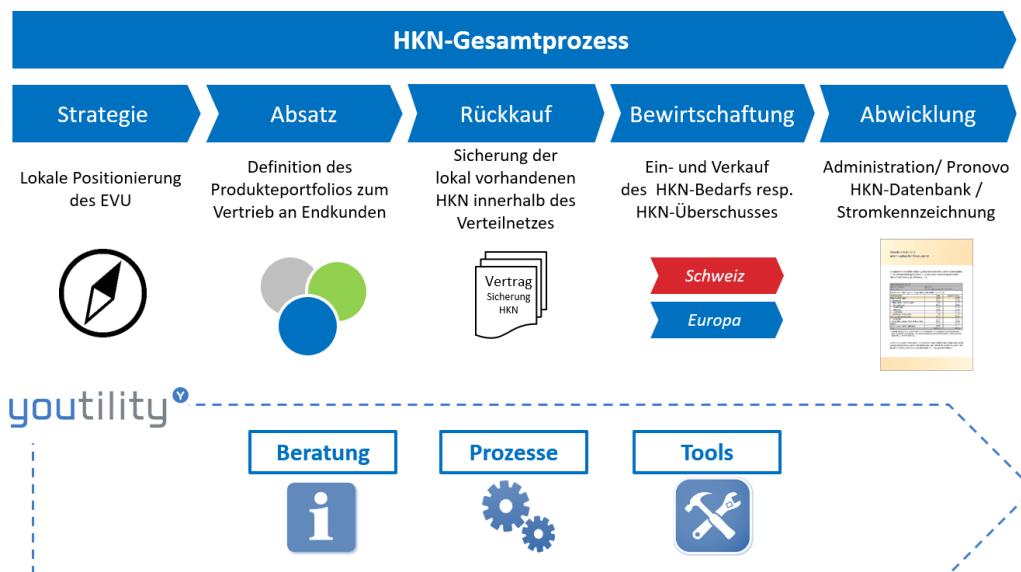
HKN-Gesamtprozess

Strategie

Lokale Positionierung des EVU

Absatz

Definition des Produkteportfolios zum Vertrieb an Endkunden

Rückkauf

Sicherung der lokal vorhandenen HKN innerhalb des Verteilnetzes

Vertrag
Sicherung
HKN

Bewirtschaftung

Ein- und Verkauf des HKN-Bedarfs resp. HKN-Überschusses

Schweiz

Europa

Abwicklung

Administration/ Pronovo HKN-Datenbank / Stromkennzeichnung

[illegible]

youtility

Beratung

Prozesse

Tools